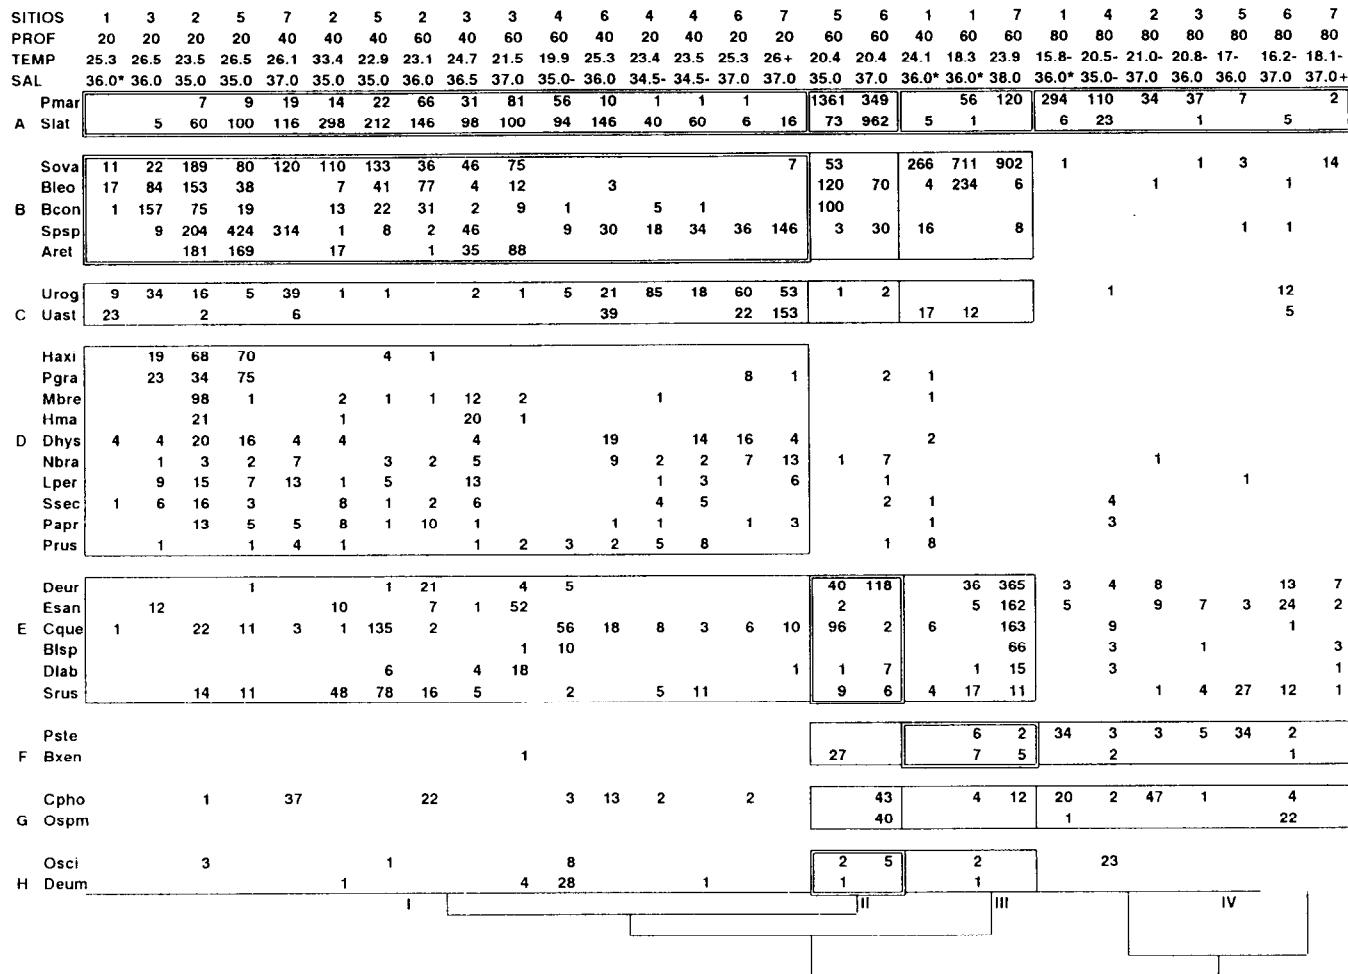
| | | 1 | 3 | 2 | 5 | 7 | 2 | 5 | 2 | 3 | 3 | 4 | 6 | 4 | 4 | 6 | 7 | 5 | 6 | 1 | 1 | 7 | 1 | 4 | 2 | 3 | 5 | 6 | 7 |
|---|---|---|---|---|---|---|---|---|---|---|---|---|---|---|---|---|---|---|---|---|---|---|---|---|---|---|---|---|---|
| SITIOS | | 1 | 3 | 2 | 5 | 7 | 2 | 5 | 2 | 3 | 3 | 4 | 6 | 4 | 4 | 6 | 7 | 5 | 6 | 1 | 1 | 7 | 1 | 4 | 2 | 3 | 5 | 6 | 7 |
| PROF | | 20 | 20 | 20 | 20 | 40 | 40 | 40 | 60 | 40 | 60 | 60 | 40 | 20 | 40 | 20 | 20 | 60 | 60 | 40 | 60 | 60 | 80 | 80 | 80 | 80 | 80 | 80 | 80 |
| TEMP | | 25.3 | 26.5 | 23.5 | 26.5 | 26.1 | 33.4 | 22.9 | 23.1 | 24.7 | 21.5 | 19.9 | 25.3 | 23.4 | 23.5 | 25.3 | 26+ | 20.4 | 20.4 | 24.1 | 18.3 | 23.9 | 15.8- | 20.5- | 21.0- | 20.8- | 17- | 16.2- | 18.1- |
| SAL | | 36.0* | 36.0 | 35.0 | 35.0 | 37.0 | 35.0 | 35.0 | 36.0 | 36.5 | 37.0 | 35.0- | 36.0 | 34.5- | 34.5- | 37.0 | 37.0 | 35.0 | 37.0 | 36.0* | 36.0* | 38.0 | 36.0* | 35.0- | 37.0 | 36.0 | 36.0 | 37.0 | 37.0+ |
| | Pmar | | | 7 | 9 | 19 | 14 | 22 | 66 | 31 | 81 | 56 | 10 | 1 | 1 | 1 | | 1361 | 349 | | 56 | 120 | 294 | 110 | 34 | 37 | 7 | | 2 |
| A | Slat | | 5 | 60 | 100 | 116 | 298 | 212 | 146 | 98 | 100 | 94 | 146 | 40 | 60 | 6 | 16 | 73 | 962 | 5 | 1 | | 6 | 23 | | 1 | | 5 | |
| | Sova | 11 | 22 | 189 | 80 | 120 | 110 | 133 | 36 | 46 | 75 | | | | | | 7 | 53 | | 266 | 711 | 902 | 1 | | | 1 | 3 | | 14 |
| | Bleo | 17 | 84 | 153 | 38 | | 7 | 41 | 77 | 4 | 12 | | 3 | | | | | 120 | 70 | 4 | 234 | 6 | | | 1 | | | 1 | |
| B | Bcon | 1 | 157 | 75 | 19 | | 13 | 22 | 31 | 2 | 9 | 1 | | 5 | 1 | | | 100 | | | | | | | | | | | |
| | Spsp | | 9 | 204 | 424 | 314 | 1 | 8 | 2 | 46 | | 9 | 30 | 18 | 34 | 36 | 146 | 3 | 30 | 16 | | 8 | | | | | 1 | 1 | |
| | Aret | | | 181 | 169 | | 17 | | 1 | 35 | 88 | | | | | | | | | | | | | | | | | | |
| | Urog | 9 | 34 | 16 | 5 | 39 | 1 | 1 | | 2 | 1 | 5 | 21 | 85 | 18 | 60 | 53 | 1 | 2 | | | | | 1 | | | | 12 | |
| C | Uast | 23 | | 2 | | 6 | | | | | | | 39 | | | 22 | 153 | | | 17 | 12 | | | | | | | 5 | |
| | Haxi | | 19 | 68 | 70 | | | 4 | 1 | | | | | | | | | | | | | | | | | | | | |
| | Pgra | | 23 | 34 | 75 | | | | | | | | | | | 8 | 1 | | 2 | 1 | | | | | | | | | |
| | Mbre | | | 98 | 1 | | 2 | 1 | 1 | 12 | 2 | | | 1 | | | | | | 1 | | | | | | | | | |
| | Hma | | | 21 | | | 1 | | | 20 | 1 | | | | | | | | | | | | | | | | | | |
| D | Dhys | 4 | 4 | 20 | 16 | 4 | 4 | | | 4 | | | 19 | | 14 | 16 | 4 | | | 2 | | | | | | | | | |
| | Nbra | | 1 | 3 | 2 | 7 | | 3 | 2 | 5 | | | 9 | 2 | 2 | 7 | 13 | 1 | 7 | | | | | | 1 | | | | |
| | Lper | | 9 | 15 | 7 | 13 | 1 | 5 | | 13 | | | | 1 | 3 | | 6 | | 1 | | | | | | | | 1 | | |
| | Ssec | 1 | 6 | 16 | 3 | | 8 | 1 | 2 | 6 | | | | 4 | 5 | | | | 2 | 1 | | | | 4 | | | | | |
| | Papr | | | 13 | 5 | 5 | 8 | 1 | 10 | 1 | | | 1 | 1 | | 1 | 3 | | | 1 | | | | 3 | | | | | |
| | Prus | | 1 | | 1 | 4 | 1 | | | 1 | 2 | 3 | 2 | 5 | 8 | | | | 1 | 8 | | | | | | | | | |
| | Deur | | | | 1 | | | 1 | 21 | | 4 | 5 | | | | | | 40 | 118 | | 36 | 365 | 3 | 4 | 8 | | | 13 | 7 |
| | Esan | | 12 | | | | 10 | | 7 | 1 | 52 | | | | | | | 2 | | | 5 | 162 | 5 | | 9 | 7 | 3 | 24 | 2 |
| E | Cque | 1 | | 22 | 11 | 3 | 1 | 135 | 2 | | | 56 | 18 | 8 | 3 | 6 | 10 | 96 | 2 | 6 | | 163 | | 9 | | | | 1 | |
| | Blsp | | | | | | | | | | 1 | 10 | | | | | | | | | | 66 | | 3 | | 1 | | | 3 |
| | Dlab | | | | | | | 6 | | 4 | 18 | | | | | | 1 | 1 | 7 | | 1 | 15 | | 3 | | | | | 1 |
| | Srus | | | 14 | 11 | | 48 | 78 | 16 | 5 | | 2 | | 5 | 11 | | | 9 | 6 | 4 | 17 | 11 | | | 1 | 4 | 27 | 12 | 1 |
| | Pste | | | | | | | | | | | | | | | | | | | | 6 | 2 | 34 | 3 | 3 | 5 | 34 | 2 | |
| F | Bxen | | | | | | | | | | 1 | | | | | | | 27 | | | 7 | 5 | | 2 | | | | 1 | |
| | Cpho | | | 1 | | 37 | | | 22 | | | 3 | 13 | 2 | | 2 | | | 43 | | 4 | 12 | 20 | 2 | 47 | 1 | | 4 | |
| G | Ospm | | | | | | | | | | | | | | | | | | 40 | | | | 1 | | | | | 22 | |
| | Osci | | | 3 | | | | 1 | | | | 8 | | | | | | 2 | 5 | | 2 | | | 23 | | | | | |
| H | Deum | | | | | | 1 | | | | 4 | 28 | | | 1 | | | 1 | | | 1 | | | | | | | | |

I II III IV